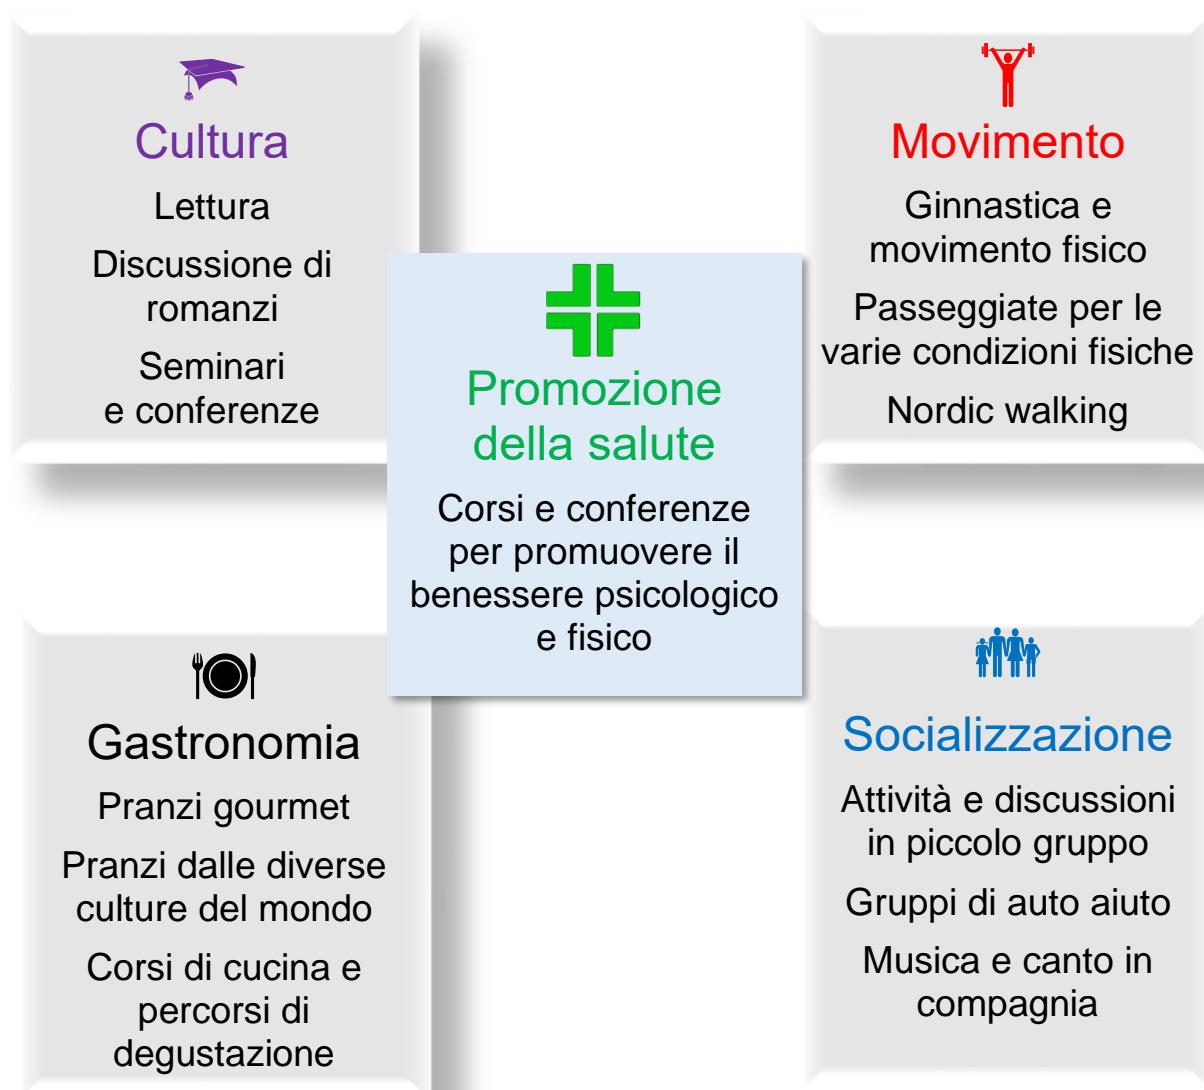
Cultura

Lettura

Discussione di romanzi

Seminari e conferenze

Movimento

Ginnastica e movimento fisico

Passeggiate per le varie condizioni fisiche

Nordic walking

Promozione della salute

Corsi e conferenze per promuovere il benessere psicologico e fisico

Gastronomia

Pranzi gourmet

Pranzi dalle diverse culture del mondo

Corsi di cucina e percorsi di degustazione

Socializzazione

Attività e discussioni in piccolo gruppo

Gruppi di auto aiuto

Musica e canto in compagnia